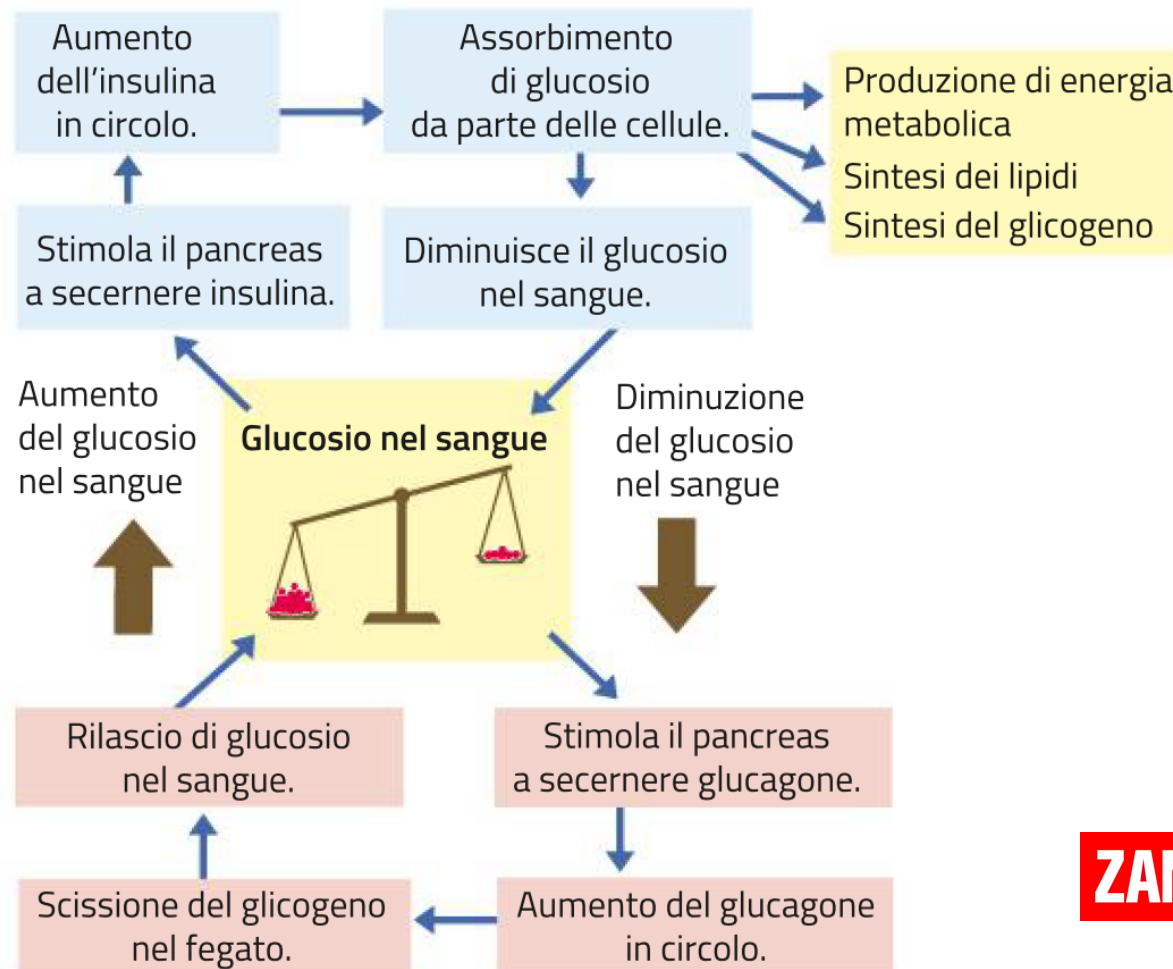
Aumento dell'insulina in circolo.

Assorbimento di glucosio da parte delle cellule.

Produzione di energia metabolica

Sintesi dei lipidi

Sintesi del glicogeno

Stimola il pancreas a secernere insulina.

Diminuisce il glucosio nel sangue.

Aumento del glucosio nel sangue

Glucosio nel sangue

Diminuzione del glucosio nel sangue

Rilascio di glucosio nel sangue.

Stimola il pancreas a secernere glucagone.

Scissione del glicogeno nel fegato.

Aumento del glucagone in circolo.

ZA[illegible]